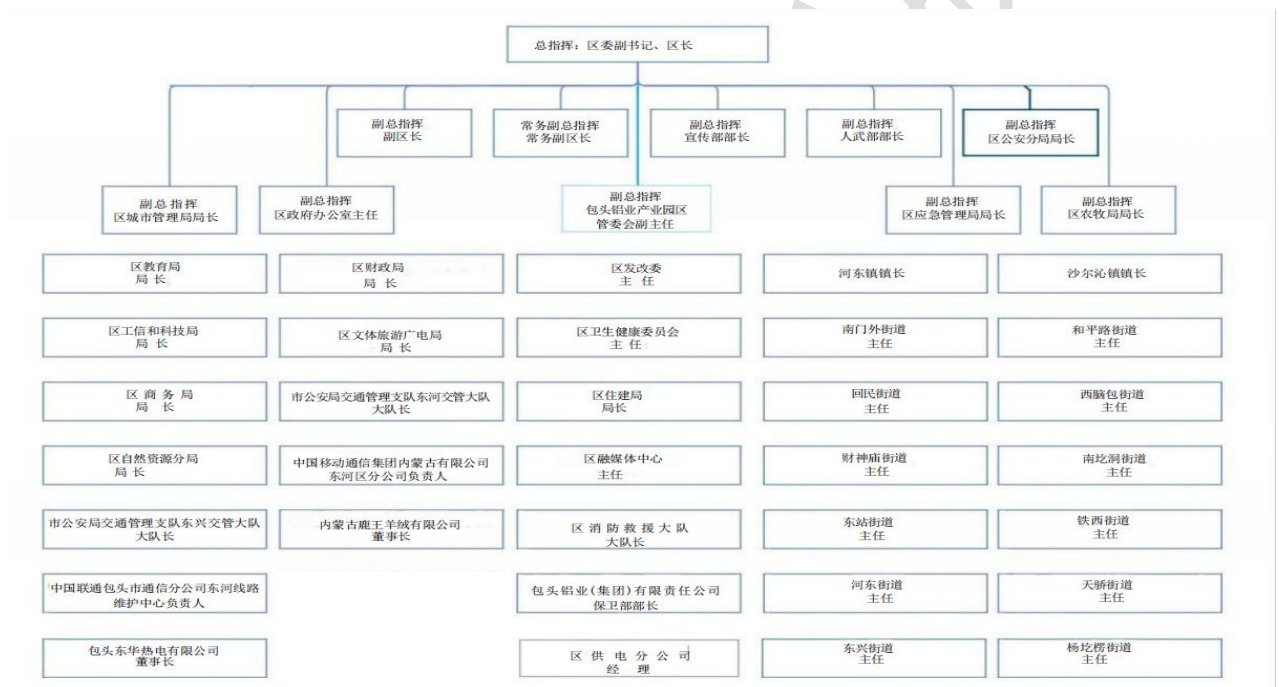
总指挥：区委副书记、区长

副总指挥
副区长

常务副总指挥
常务副区长

副总指挥
宣传部部长

副总指挥
人武部部长

副总指挥
区公安分局局长

副总指挥
区城市管理局局长

副总指挥
区政府办公室主任

副总指挥
包头铝业产业园区
管委会副主任

副总指挥
区应急管理局局长

副总指挥
区农牧局局长

区教育局
局长

区工信和科技局
局长

区商务局
局长

区自然资源分局
局长

市公安局交通管理支队东兴交管大队
大队长

中国联通包头市通信分公司东河线路维护中心负责人

包头东华热电有限公司
董事长

区财政局
局长

区文体旅游广电局
局长

市公安局交通管理支队东河交管大队
大队长

中国移动通信集团内蒙古有限公司
东河区分公司负责人

内蒙古鹿王羊绒有限公司
董事长

区发改委
主任

区卫生健康委员会
主任

区住建局
局长

区融媒体中心
主任

区消防救援大队
大队长

包头铝业(集团)有限责任公司
保卫部部长

区供电分公司
经理

河东镇镇长

南门外街道
主任

回民街道
主任

财神庙街道
主任

东站街道
主任

河东街道
主任

东兴街道
主任

沙尔沁镇镇长

和平路街道
主任

西脑包街道
主任

南圪洞街道
主任

铁西街道
主任

天骄街道
主任

杨圪楞街道
主任